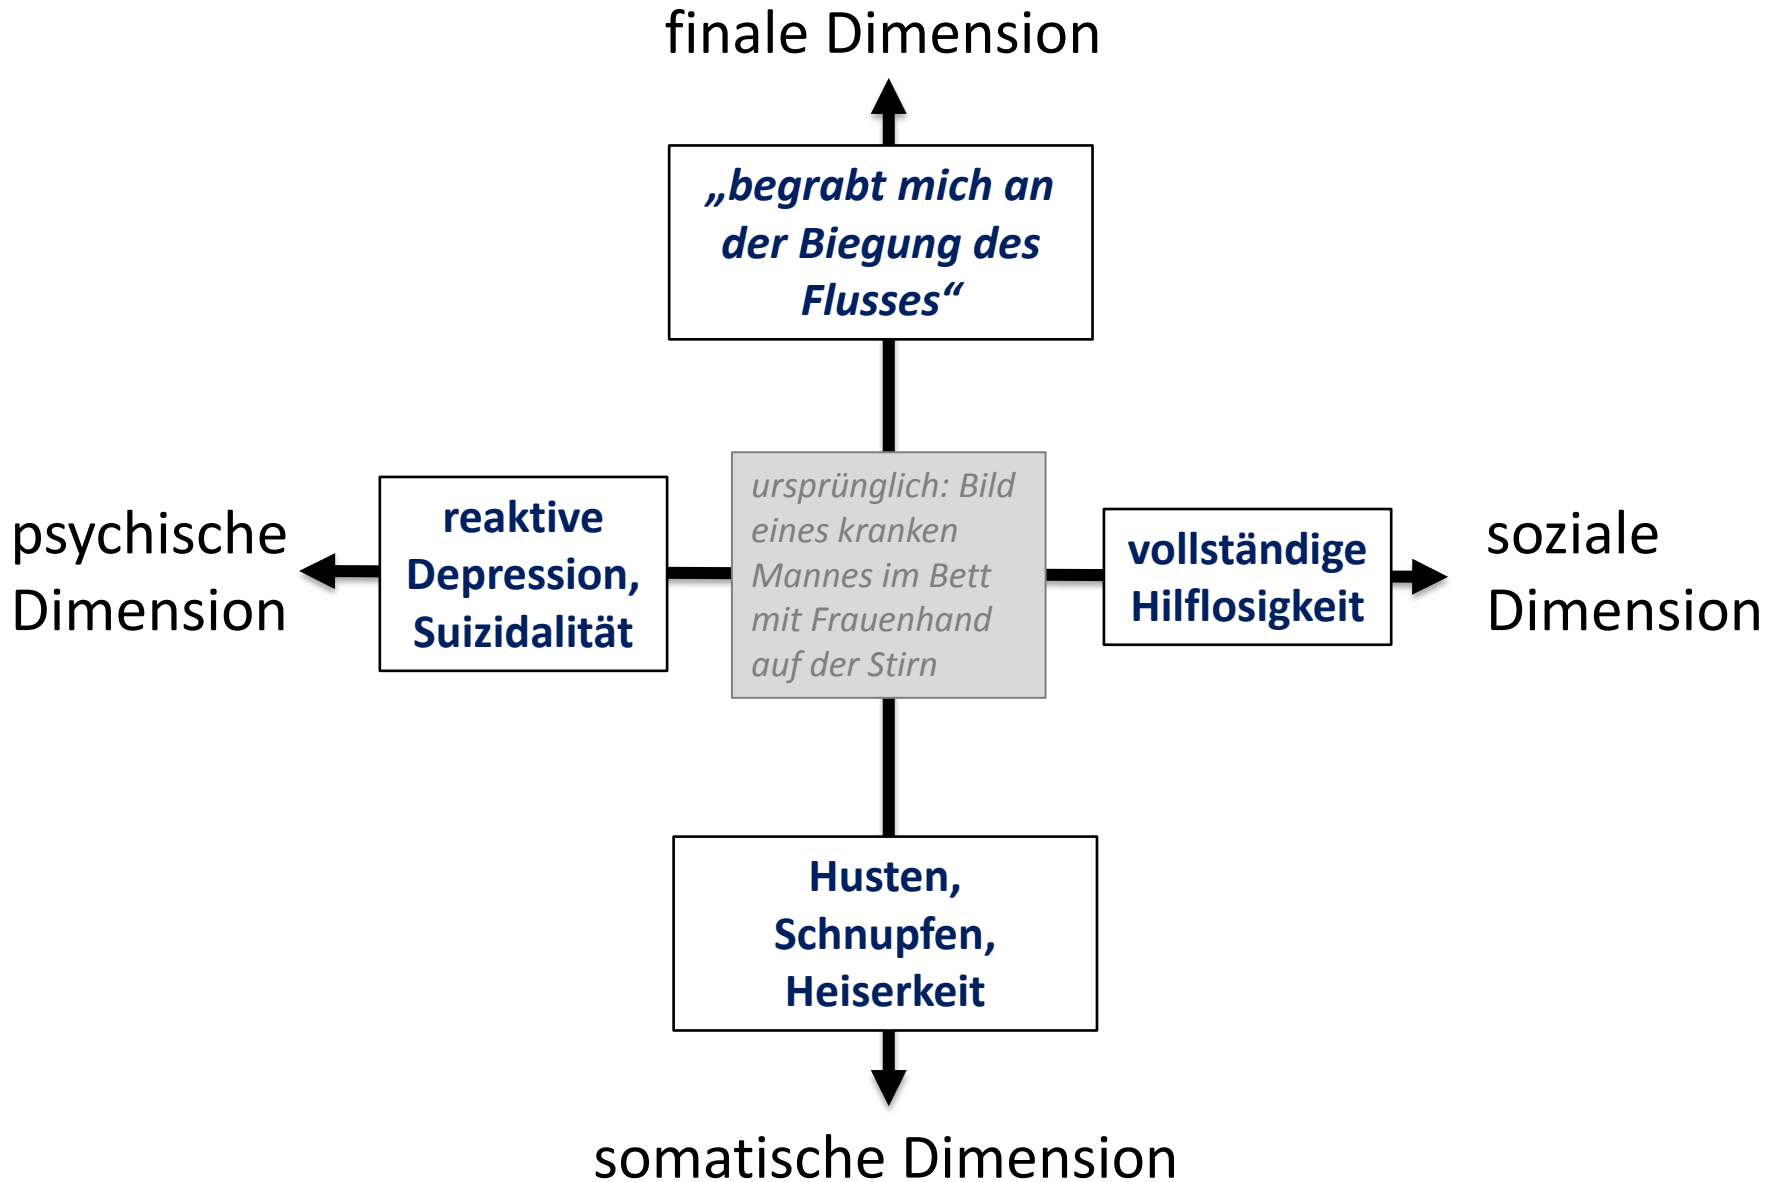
finale Dimension

„begrabt mich an der Biegung des Flusses“

psychische Dimension

reaktive Depression, Suizidalität

ursprünglich: Bild eines kranken Mannes im Bett mit Frauenhand auf der Stirn

vollständige Hilflosigkeit

soziale Dimension

Husten, Schnupfen, Heiserkeit

somatische Dimension